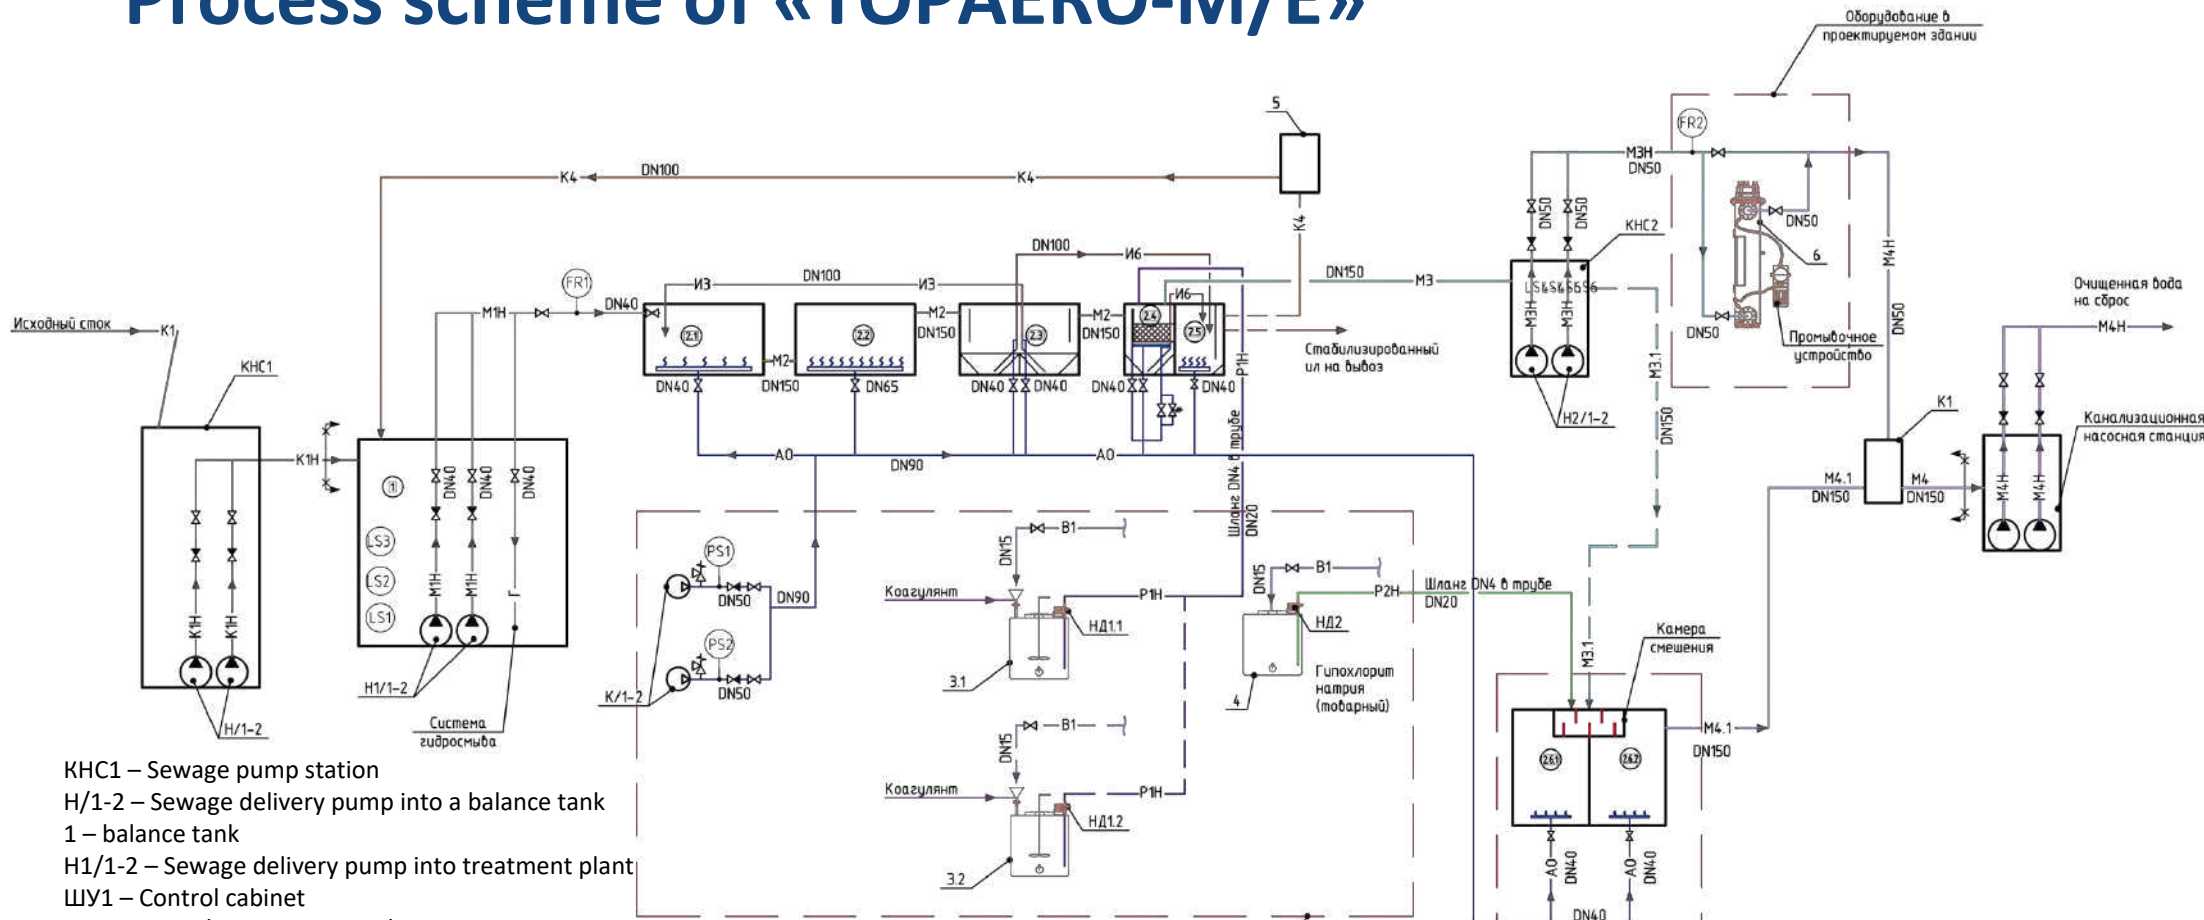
Process scheme of «TOPAERO-M/E»

Оборудование в проектируемом здании

5

K4 DN100 K4

K4

DN100 И6

DN100 И3 И3

FR1

DN40

M1H

Исходный сток K1

КНС1

K1H

1

LS3 LS2 LS1

DN40 DN40 DN40

M1H M1H Г

H1/1-2

Система гидросмыва

H/1-2

K1H K1H

2.1 2.2 2.3 2.4 2.5

M2 M2 M2

DN150 DN150

И6

DN40 DN150 DN65 DN40 DN40 DN40 DN40

Стабилизированный ил на вывоз

DN150 M3

A0 DN90 A0

P1H

Шланг DN4 в трубе DN20

PS1 PS2

DN50 DN50 DN90

K/1-2

DN15 B1

Коагулянт P1H НД1.1

3.1

DN15 B1

Коагулянт P1H НД1.2

3.2

DN15 B1

P2H НД2

Шланг DN4 в трубе DN20

Гипохлорит натрия (товарный)

4

FR2

M3H DN50

DN50 DN50

КНС2

LS4LS5LS6

M3H M3H

H2/1-2

DN50

6

DN50

Промывочное устройство

M3.1

DN150

M4H

DN50

Очищенная вода на сброс

M4H

K1

Канализационная насосная станция

M4.1 DN150

M4 DN150

M4H M4H

M3.1

Камера смешения

2.6.1 2.6.2

M4.1 DN150

A0 DN40 A0 DN40

DN40

КНС1 – Sewage pump station
H/1-2 – Sewage delivery pump into a balance tank
1 – balance tank
H1/1-2 – Sewage delivery pump into treatment plant
ШУ1 – Control cabinet